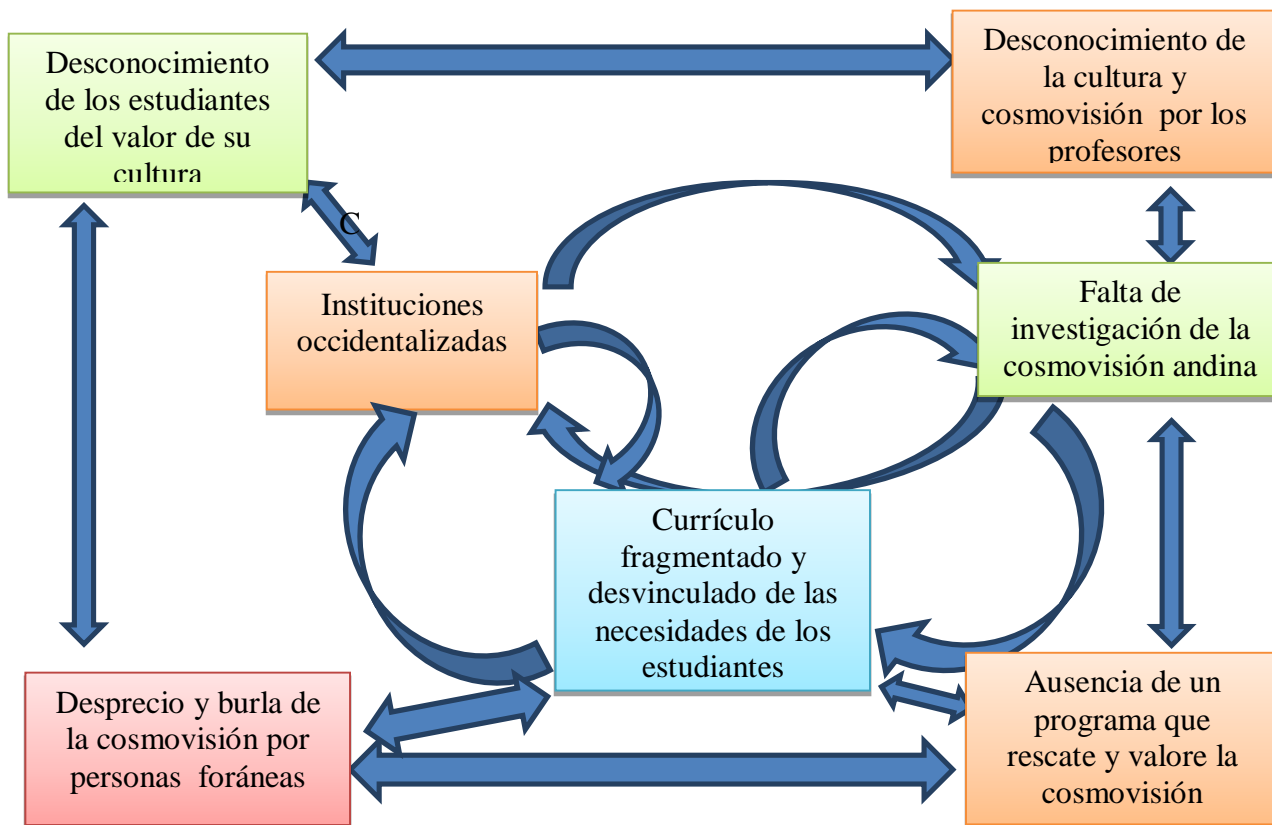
Desconocimiento de los estudiantes del valor de su cultura

Desconocimiento de la cultura y cosmovisión por los profesores

C

Instituciones occidentalizadas

Falta de investigación de la cosmovisión andina

Currículo fragmentado y desvinculado de las necesidades de los estudiantes

Desprecio y burla de la cosmovisión por personas foráneas

Ausencia de un programa que rescate y valore la cosmovisión